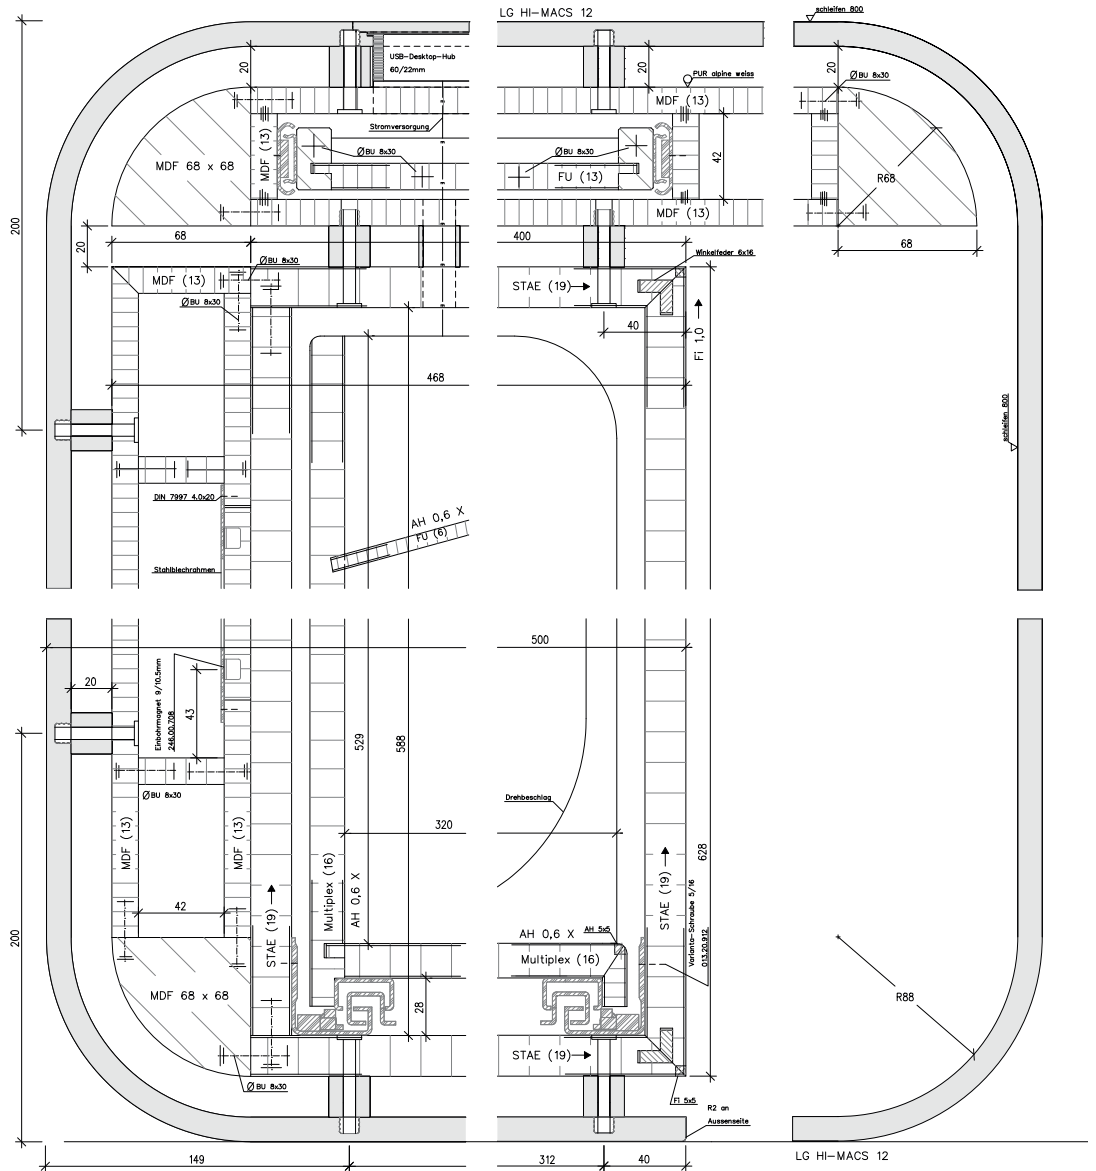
LG HI-MACS 12
schleifen 800
USB-Desktop-Hub 60/22mm
20
20
PUR alpine weiss
ØBU 8x30
MDF (13)
Stromversorgung
MDF (13)
ØBU 8x30
ØBU 8x30
42
MDF 68 x 68
FU (13)
R68
MDF (13)
200
20
68
400
68
ØBU 8x30
Winkelfeder 6x16
MDF (13)
STAE (19)
ØBU 8x30
40
Fi 1,0
468
schleifen 800
DIN 7997 4,0x20
AH 0,6 X
FU (6)
Stahlblechrahmen
500
20
Einbohrmagnet 9/10,5mm 246.00.708
43
529
588
ØBU 8x30
Drehbeschlag
320
628
MDF (13)
MDF (13)
Multiplex (16)
AH 0,6 X
STAE (19)
42
STAE (19)
Varianta-Schraube 5/16 013.20.912
200
AH 0,6 X
AH 5x5
Multiplex (16)
MDF 68 x 68
28
R88
STAE (19)
ØBU 8x30
Fi 5x5
R2 an Aussenseite
149
312
40
LG HI-MACS 12